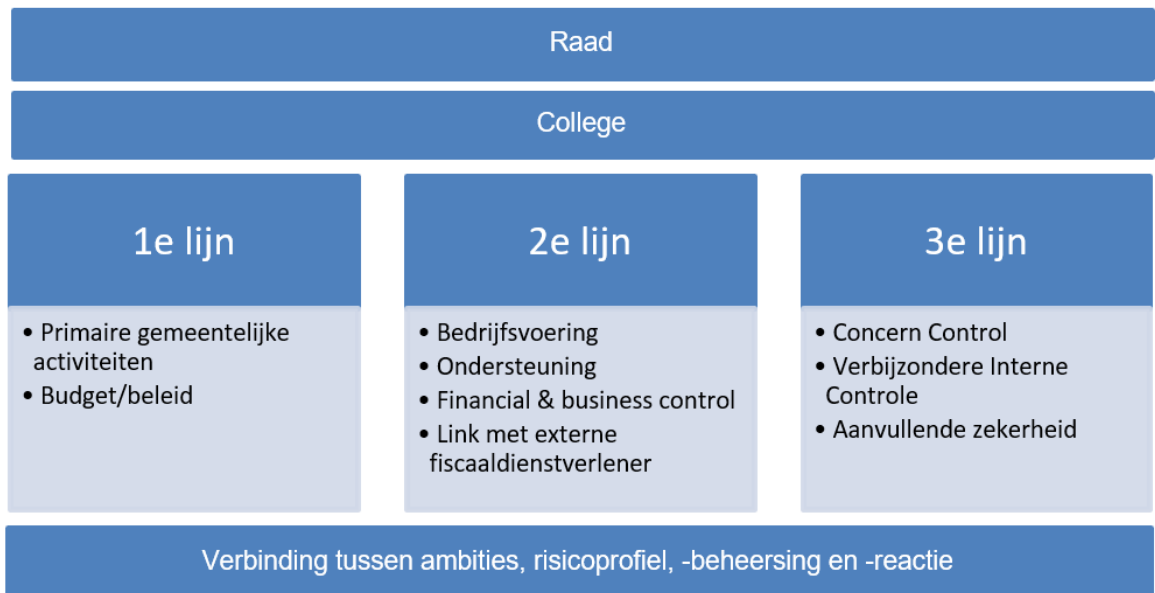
Raad

College

1e lijn

• Primaire gemeentelijke activiteiten
• Budget/beleid

2e lijn

• Bedrijfsvoering
• Ondersteuning
• Financial & business control
• Link met externe fiscaaldienstverlener

3e lijn

• Concern Control
• Verbijzondere Interne Controle
• Aanvullende zekerheid

Verbinding tussen ambities, risicoprofiel, -beheersing en -reactie